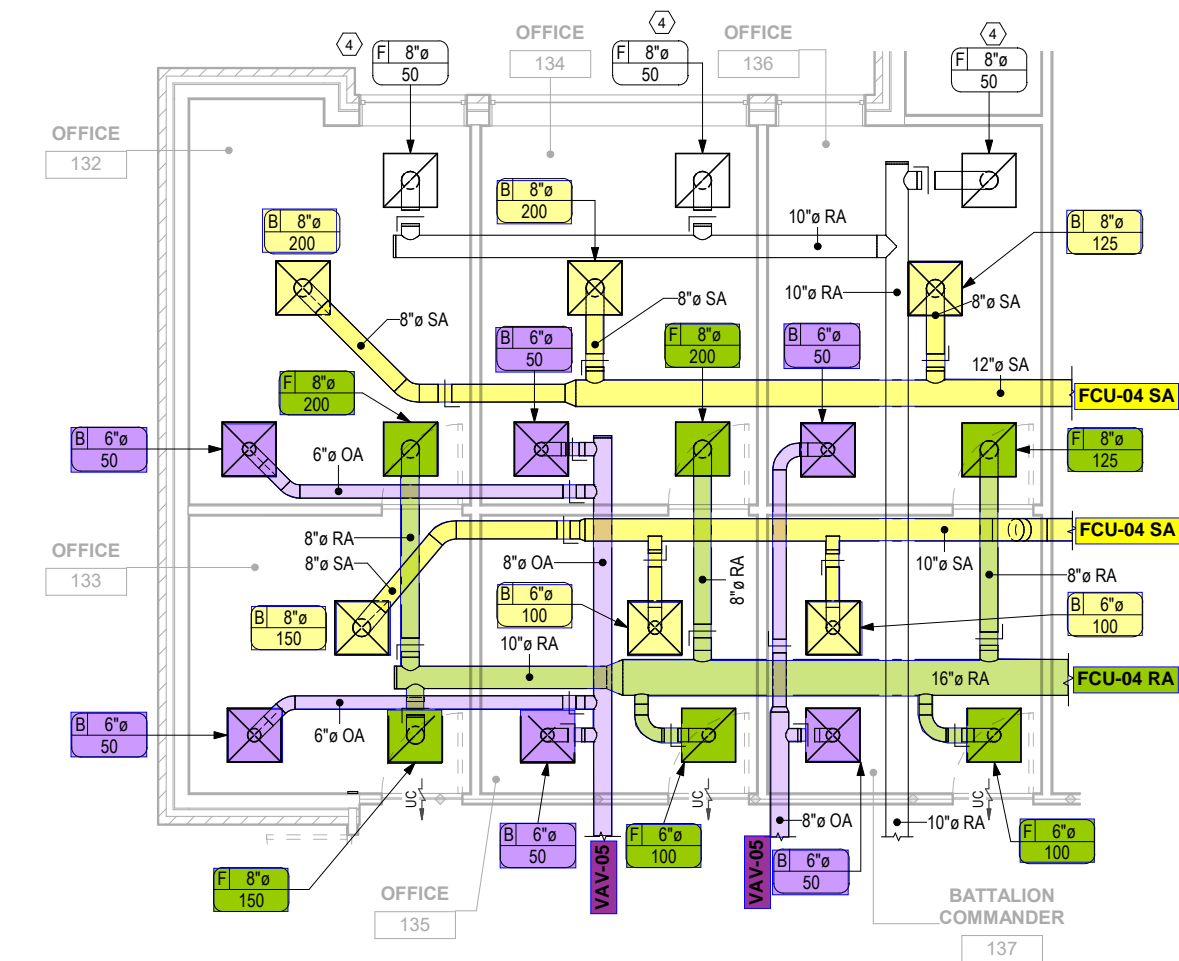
4
F 8"ø
50

OFFICE
134

4
F 8"ø
50

OFFICE
136

4
F 8"ø
50

OFFICE
132

B 8"ø
200

10"ø RA

B 8"ø
200

B 8"ø
125

10"ø RA

8"ø SA

8"ø SA

8"ø SA

B 6"ø
50

F 8"ø
200

B 6"ø
50

12"ø SA

F 8"ø
200

FCU-04 SA

B 6"ø
50

6"ø OA

F 8"ø
125

OFFICE
133

8"ø RA

FCU-04 SA

8"ø SA

8"ø OA

8"ø RA

10"ø SA

8"ø RA

B 6"ø
100

B 8"ø
150

B 6"ø
100

10"ø RA

16"ø RA

FCU-04 RA

B 6"ø
50

6"ø OA

UC

UC

UC

8"ø OA

10"ø RA

B 6"ø
50

F 6"ø
100

VAV-05

VAV-05

B 6"ø
50

F 6"ø
100

F 8"ø
150

OFFICE
135

BATTALION
COMMANDER
137